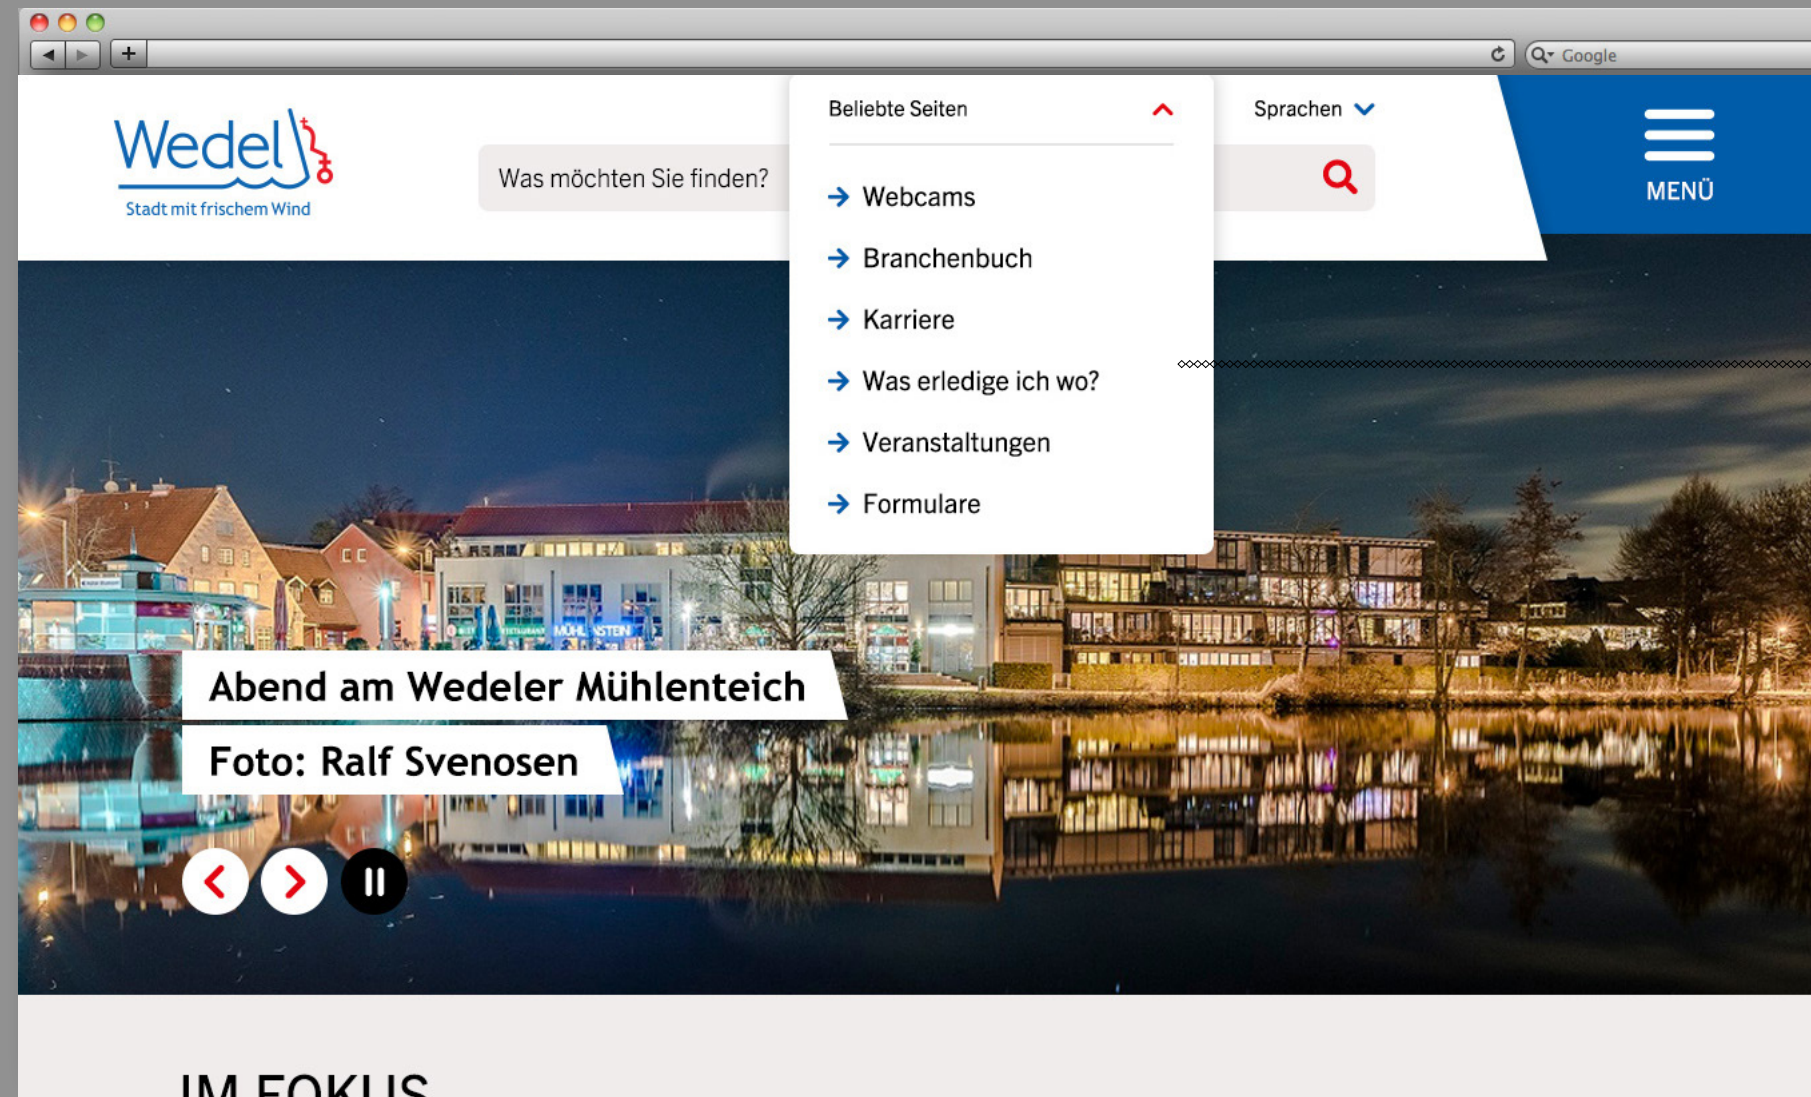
Google

Wedel
Stadt mit frischem Wind

Was möchten Sie finden?

Beliebte Seiten

Webcams
Branchenbuch
Karriere
Was erledige ich wo?
Veranstaltungen
Formulare

Sprachen

MENÜ

Abend am Wedeler Mühlenteich
Foto: Ralf Svenosen

IM FOKUS